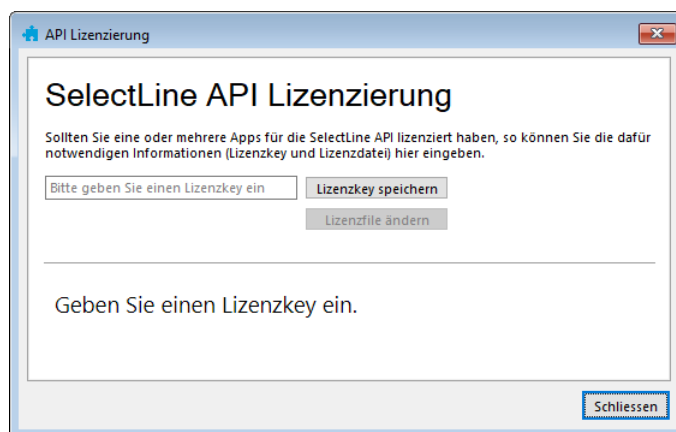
API Lizenzierung

SelectLine API Lizenzierung

Sollten Sie eine oder mehrere Apps für die SelectLine API lizenziert haben, so können Sie die dafür notwendigen Informationen (Lizenzkey und Lizenzdatei) hier eingeben.

Bitte geben Sie einen Lizenzkey ein

Lizenzkey speichern

Lizenzfile ändern

Geben Sie einen Lizenzkey ein.

Schliessen